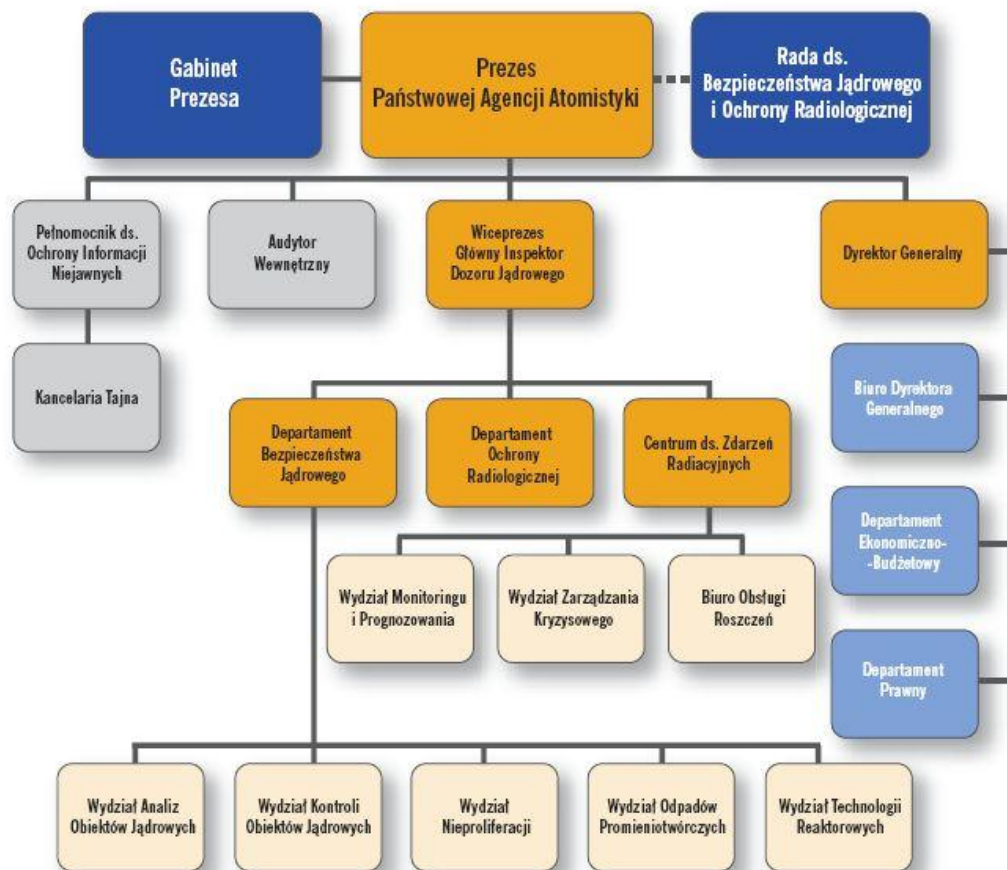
Gabinet Prezesa

Prezes Państwowej Agencji Atomistyki

Rada ds. Bezpieczeństwa Jądrowego i Ochrony Radiologicznej

Pełnomocnik ds. Ochrony Informacji Niejawnych

Kancelaria Tajna

Audytor Wewnętrzny

Wiceprezes Główny Inspektor Dozoru Jądrowego

Dyrektor Generalny

Biuro Dyrektora Generalnego

Departament Ekonomiczno-Budżetowy

Departament Prawny

Departament Bezpieczeństwa Jądrowego

Departament Ochrony Radiologicznej

Centrum ds. Zdarzeń Radiacyjnych

Wydział Monitoringu i Prognozowania

Wydział Zarządzania Kryzysowego

Biuro Obsługi Roszczeń

Wydział Analiz Obiektów Jądrowych

Wydział Kontroli Obiektów Jądrowych

Wydział Nieproliferacji

Wydział Odpadów Promieniotwórczych

Wydział Technologii Reaktorowych